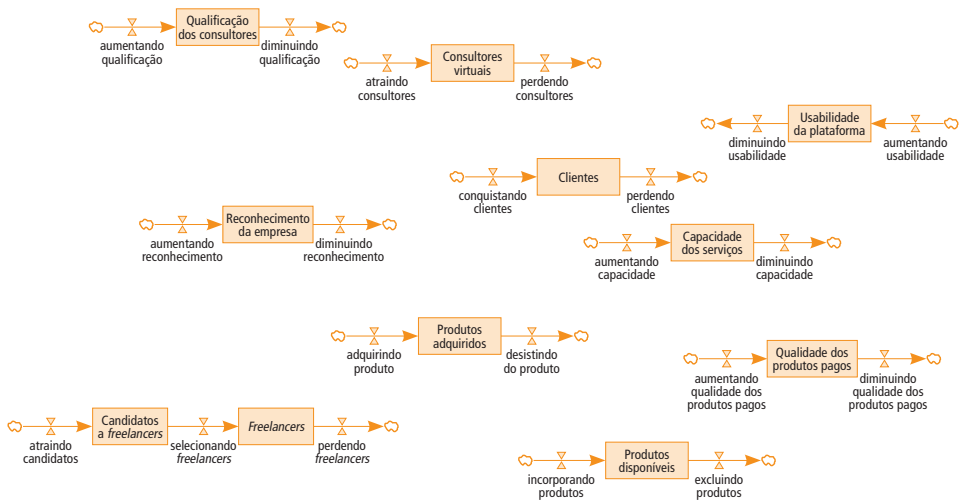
Qualificação dos consultores

aumentando qualificação

diminuindo qualificação

Consultores virtuais

atraindo consultores

perdendo consultores

Usabilidade da plataforma

diminuindo usabilidade

aumentando usabilidade

Clientes

conquistando clientes

perdendo clientes

Reconhecimento da empresa

aumentando reconhecimento

diminuindo reconhecimento

Capacidade dos serviços

aumentando capacidade

diminuindo capacidade

Produtos adquiridos

adquirindo produto

desistindo do produto

Qualidade dos produtos pagos

aumentando qualidade dos produtos pagos

diminuindo qualidade dos produtos pagos

Candidatos a *freelancers*

atraindo candidatos

selecionando *freelancers*

*Freelancers*

perdendo *freelancers*

Produtos disponíveis

incorporando produtos

excluindo produtos